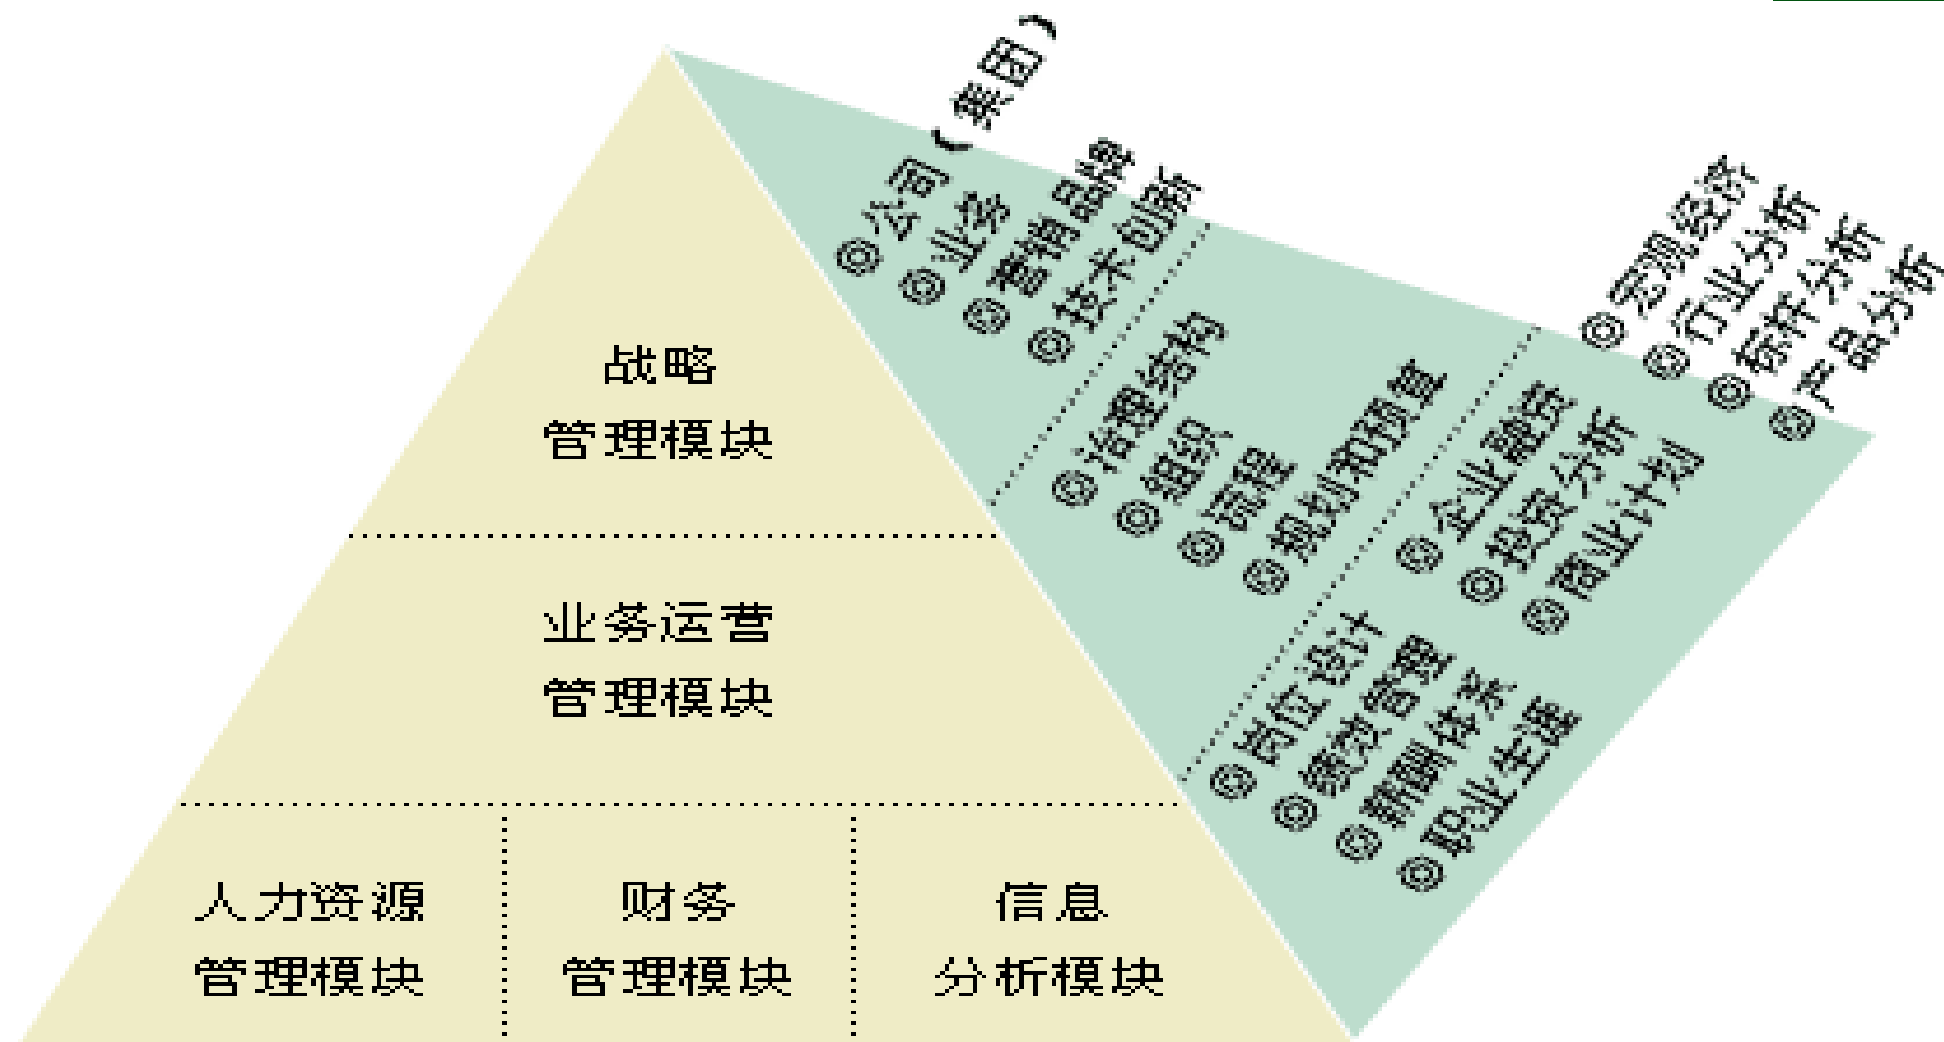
战略
管理模块

业务运营
管理模块

人力资源
管理模块

财务
管理模块

信息
分析模块

◎公司（集团）
◎业务
◎营销品牌
◎技术创新

◎治理结构
◎组织
◎流程
◎规划和预算

◎岗位设计
◎绩效管理
◎薪酬体系
◎职业生涯

◎企业融资
◎投资分析
◎商业计划

◎宏观经济
◎行业分析
◎标杆分析
◎产品分析